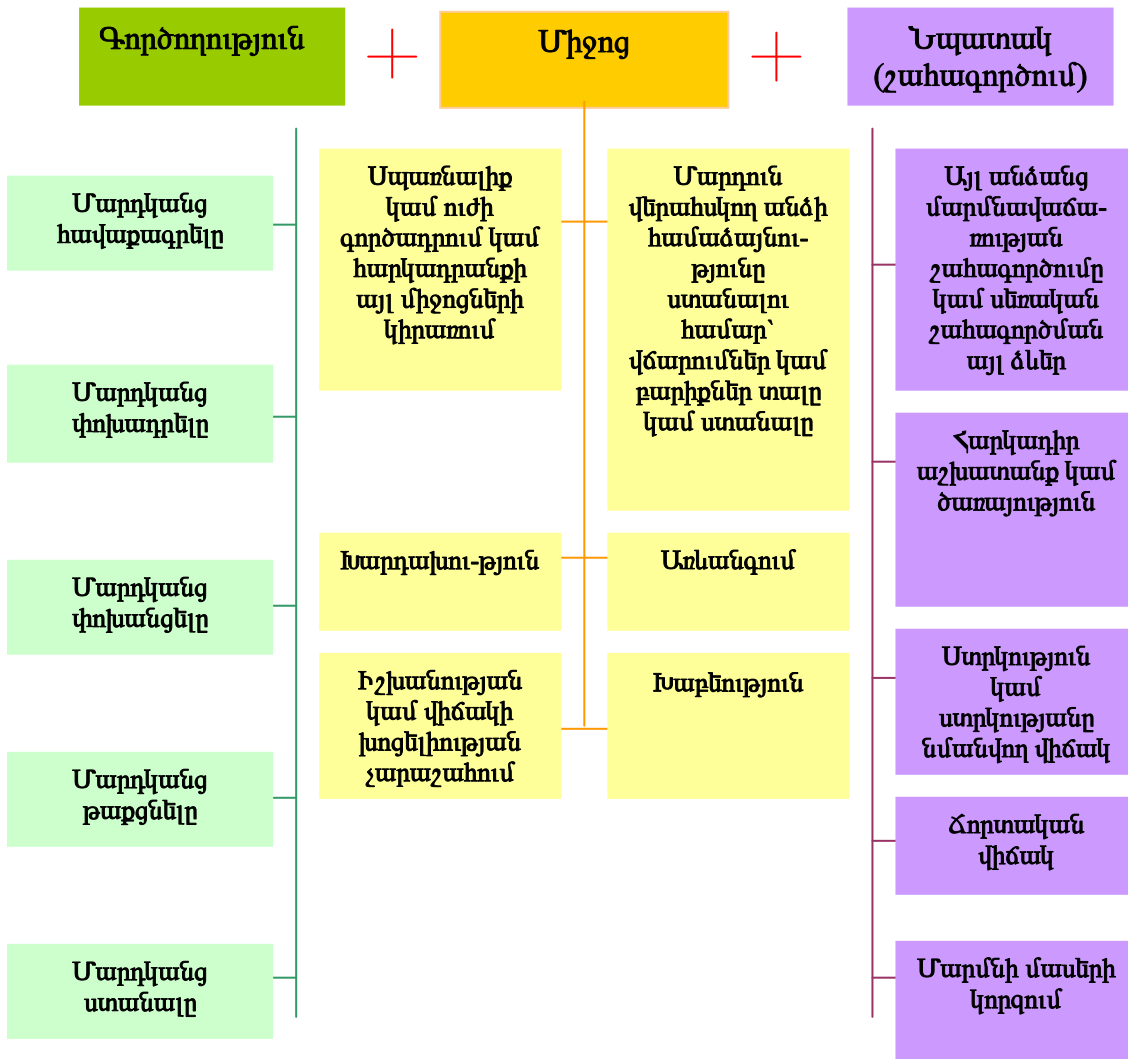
Գործողություն

+

Միջոց

+

Նպատակ (շահագործում)

Մարդկանց հավաքագրելը

Մարդկանց փոխադրելը

Մարդկանց փոխանցելը

Մարդկանց թաքցնելը

Մարդկանց ստանալը

Սպառնալիք կամ ուժի գործադրում կամ հարկադրանքի այլ միջոցների կիրառում

Մարդուն վերահսկող անձի համաձայնությունը ստանալու համար՝ վճարումներ կամ բարիքներ տալը կամ ստանալը

Խարդախություն

Առևանգում

Իշխանության կամ վիճակի խոցելիության չարաշահում

Խաբեություն

Այլ անձանց մարմնավաճառության շահագործումը կամ սեռական շահագործման այլ ձևեր

Հարկադիր աշխատանք կամ ծառայություն

Ստրկություն կամ ստրկությանը նմանվող վիճակ

Ճորտական վիճակ

Մարմնի մասերի կորզում